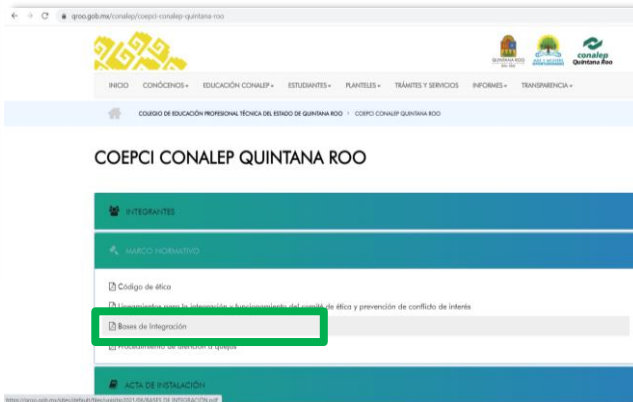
qroo.gob.mx/conalep/coepci-conalep-quintana-roo

QUINTANA ROO

conalep Quintana Roo

INICIO CONÓCENOS ▾ EDUCACIÓN CONALEP ▾ ESTUDIANTES ▾ PLANTELES ▾ TRÁMITES Y SERVICIOS INFORMES ▾ TRANSPARENCIA ▾

COLEGIO DE EDUCACIÓN PROFESIONAL TÉCNICA DEL ESTADO DE QUINTANA ROO > COEPCI CONALEP QUINTANA ROO

COEPCI CONALEP QUINTANA ROO

INTEGRANTES

MARCO NORMATIVO

Código de ética

Lineamientos para la integración y funcionamiento del comité de ética y prevención de conflicto de interés

Bases de integración

Procedimiento de atención a quejas

ACTA DE INSTALACIÓN

https://qroo.gob.mx/sites/default/files/unisitio2021-06/BASES DE INTEGRACION.pdf